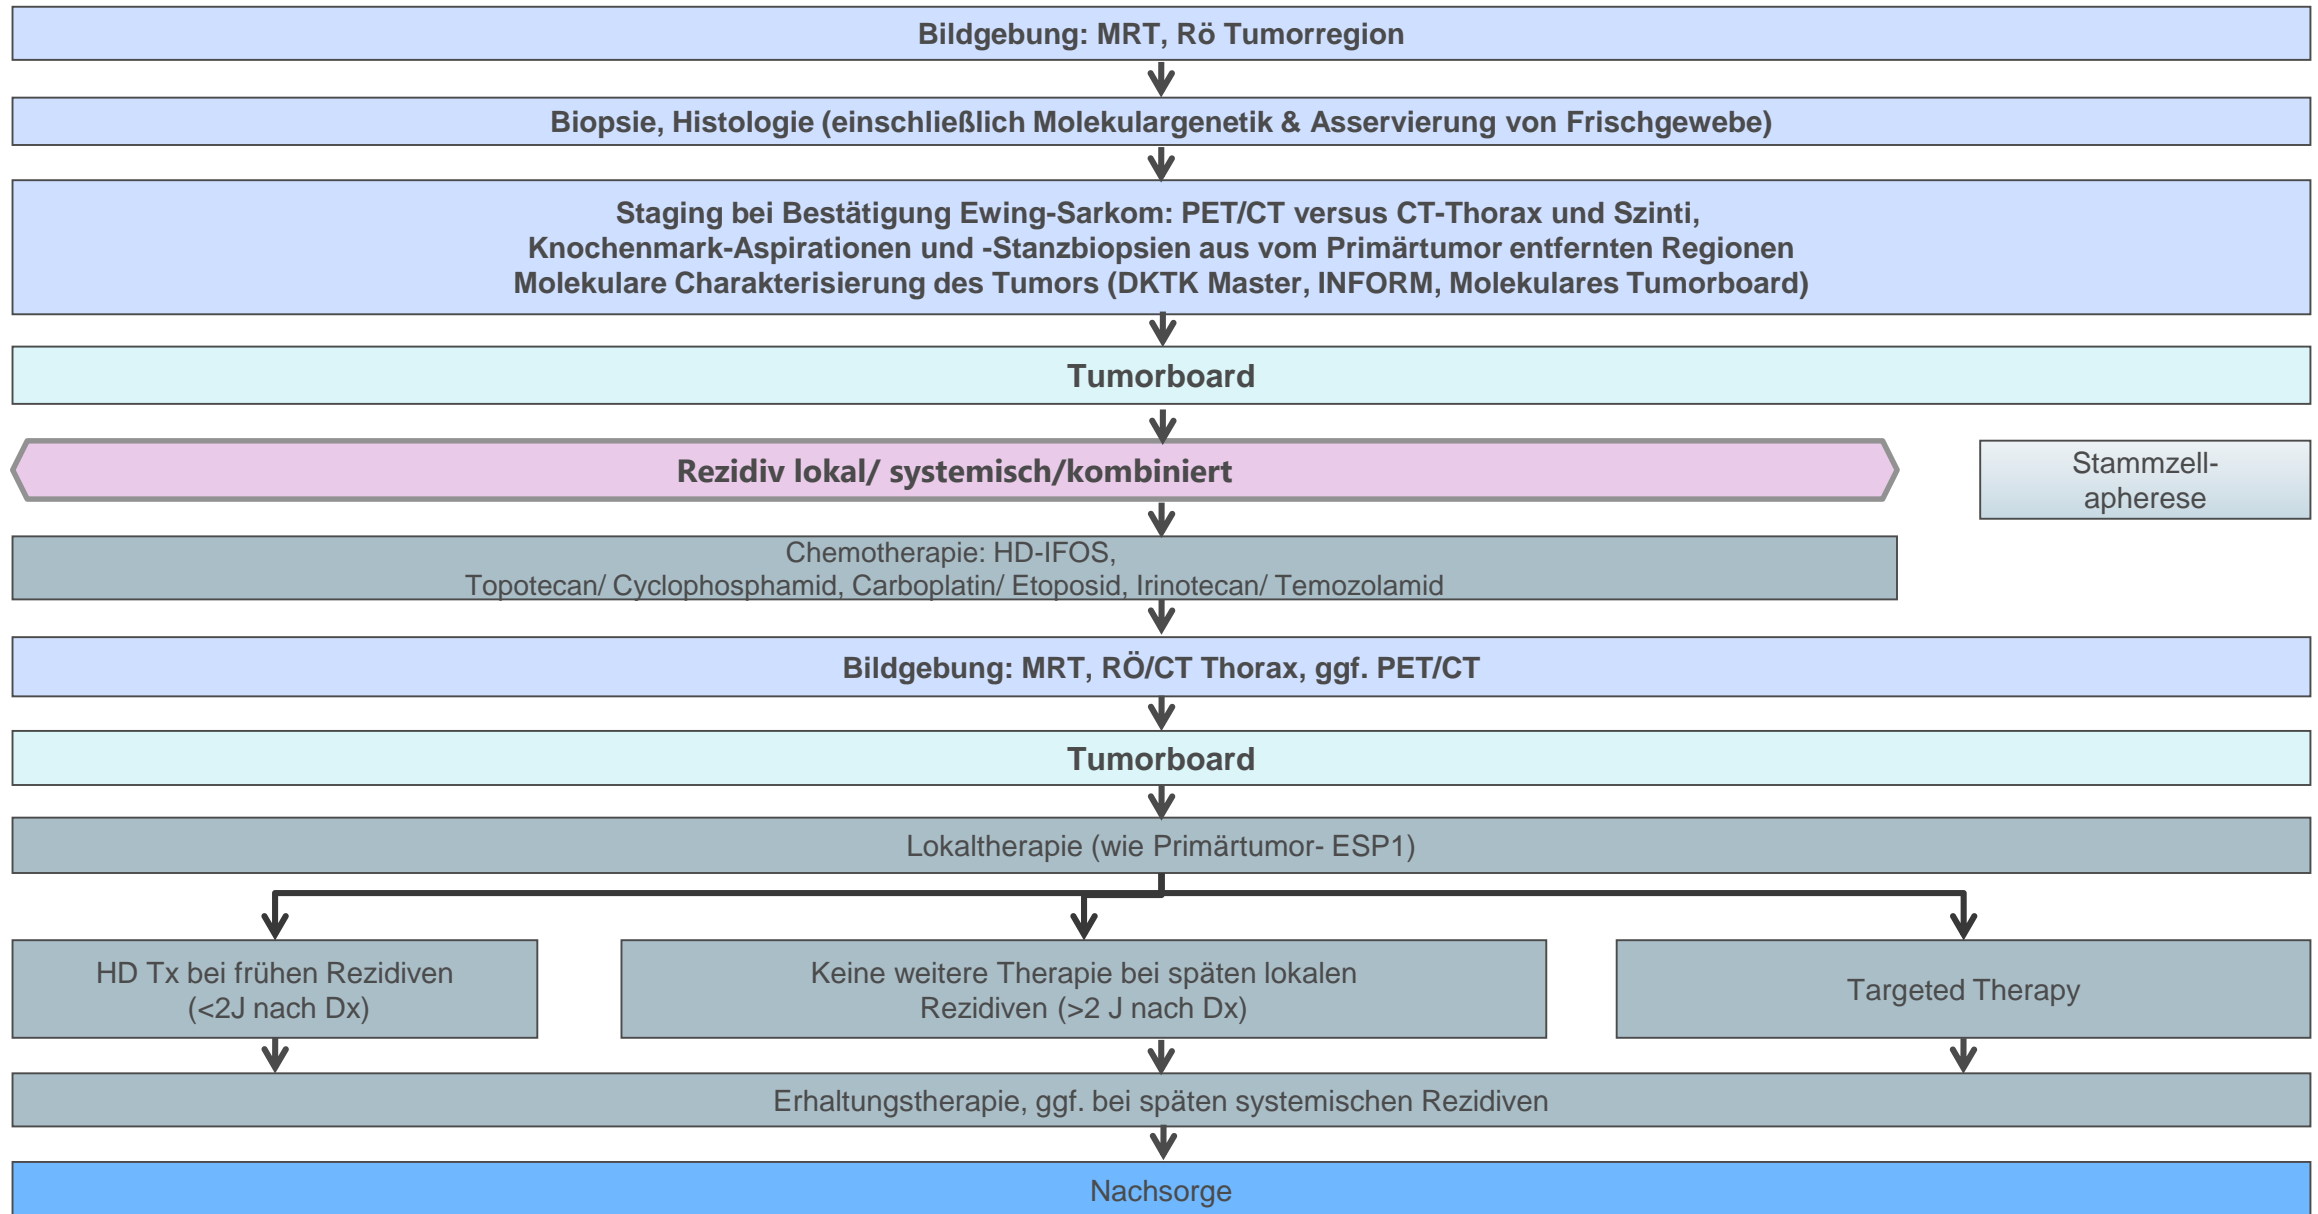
Bildgebung: MRT, Rö Tumorregion

Biopsie, Histologie (einschließlich Molekulargenetik & Asservierung von Frischgewebe)

Staging bei Bestätigung Ewing-Sarkom: PET/CT versus CT-Thorax und Szinti, Knochenmark-Aspirationen und -Stanzbiopsien aus vom Primärtumor entfernten Regionen Molekulare Charakterisierung des Tumors (DKTK Master, INFORM, Molekulares Tumorboard)

Tumorboard

Rezidiv lokal/ systemisch/kombiniert

Stammzell-apherese

Chemotherapie: HD-IFOS, Topotecan/ Cyclophosphamid, Carboplatin/ Etoposid, Irinotecan/ Temozolamid

Bildgebung: MRT, RÖ/CT Thorax, ggf. PET/CT

Tumorboard

Lokaltherapie (wie Primärtumor- ESP1)

HD Tx bei frühen Rezidiven (<2J nach Dx)

Keine weitere Therapie bei späten lokalen Rezidiven (>2 J nach Dx)

Targeted Therapy

Erhaltungstherapie, ggf. bei späten systemischen Rezidiven

Nachsorge